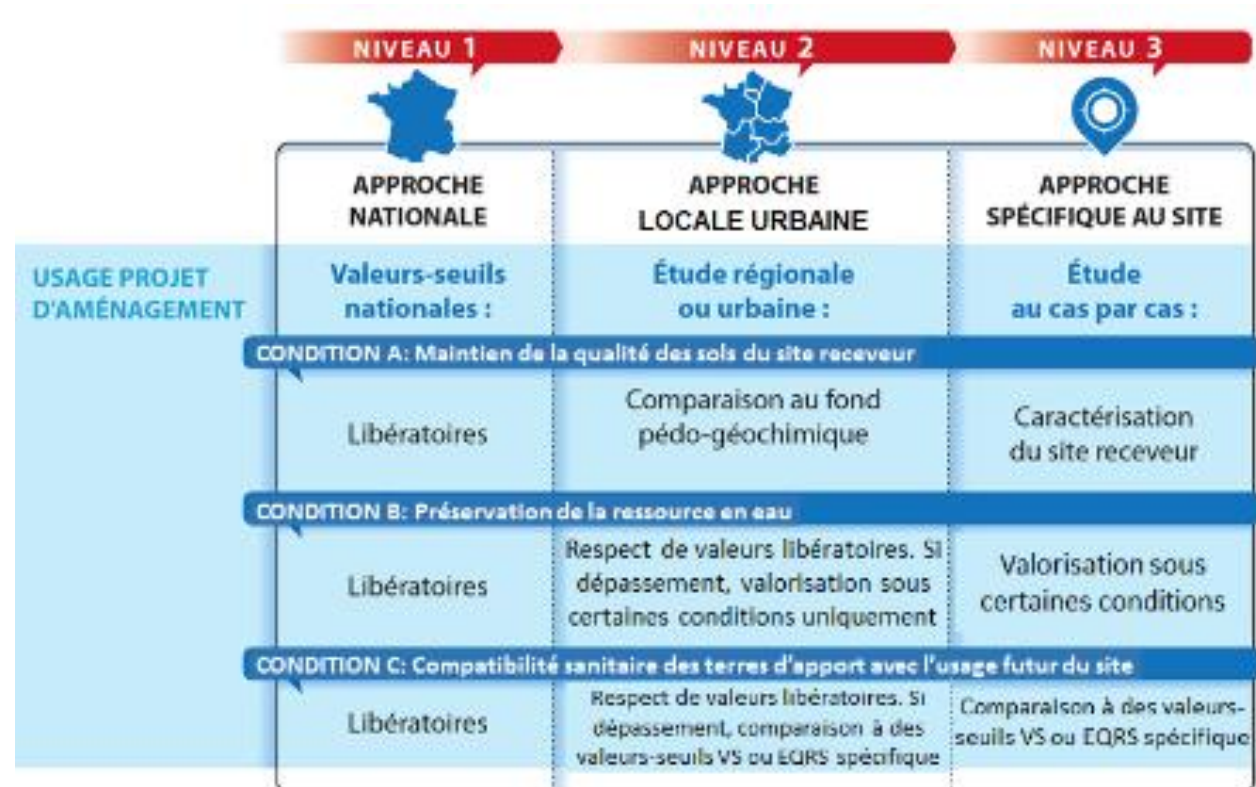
NIVEAU 1

NIVEAU 2

NIVEAU 3

| | APPROCHE NATIONALE | APPROCHE LOCALE URBAINE | APPROCHE SPÉCIFIQUE AU SITE |
|---|---|---|---|
| USAGE PROJET D'AMÉNAGEMENT | Valeurs-seuils nationales : | Étude régionale ou urbaine : | Étude au cas par cas : |

CONDITION A: Maintien de la qualité des sols du site receveur

| Libératoires | Comparaison au fond pédo-géochimique | Caractérisation du site receveur |
|---|---|---|

CONDITION B: Préservation de la ressource en eau

| Libératoires | Respect de valeurs libératoires. Si dépassement, valorisation sous certaines conditions uniquement | Valorisation sous certaines conditions |
|---|---|---|

CONDITION C: Compatibilité sanitaire des terres d'apport avec l'usage futur du site

| Libératoires | Respect de valeurs libératoires. Si dépassement, comparaison à des valeurs-seuils VS ou EQRS spécifique | Comparaison à des valeurs-seuils VS ou EQRS spécifique |
|---|---|---|